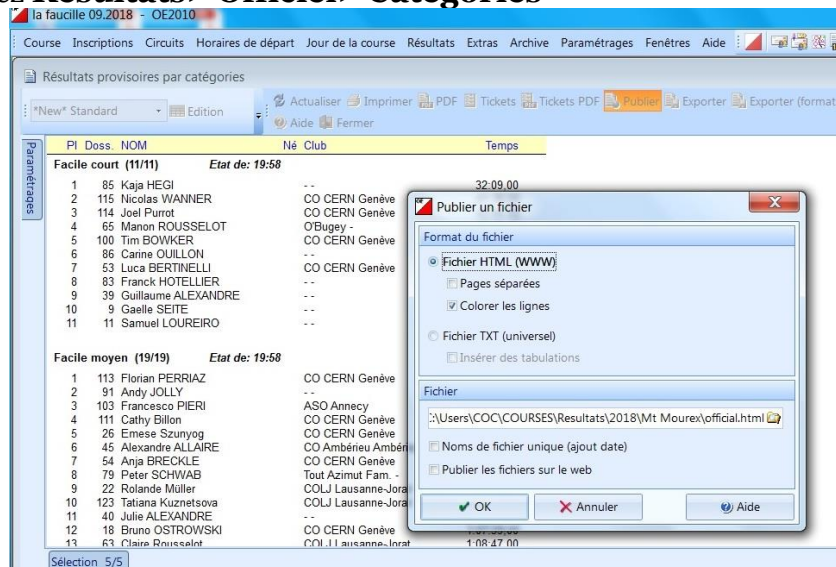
la faucille 09.2018 - OE2010

Course Inscriptions Circuits Horaires de départ Jour de la course Résultats Extras Archive Paramétrages Fenêtres Aide

Résultats provisoires par catégories

*New* Standard Edition

Actualiser Imprimer PDF Tickets Tickets PDF Publier Exporter Exporter (format

Aide Fermer

Paramétrages

| Pl | Doss. | NOM | Né | Club | Temps |
|---|---|---|---|---|---|
| Facile court (11/11) | | | | Etat de: 19:58 | |
| 1 | 85 | Kaja HEGI | | - - | 32:09.00 |
| 2 | 115 | Nicolas WANNER | | CO CERN Genève | |
| 3 | 114 | Joel Purrot | | CO CERN Genève | |
| 4 | 65 | Manon ROUSSELOT | | O'Bugey - | |
| 5 | 100 | Tim BOWKER | | CO CERN Genève | |
| 6 | 86 | Carine OUILLON | | - - | |
| 7 | 53 | Luca BERTINELLI | | CO CERN Genève | |
| 8 | 83 | Franck HOTELLIER | | - - | |
| 9 | 39 | Guillaume ALEXANDRE | | - - | |
| 10 | 9 | Gaelle SEITE | | - - | |
| 11 | 11 | Samuel LOUREIRO | | - - | |
| Facile moyen (19/19) | | | | Etat de: 19:58 | |
| 1 | 113 | Florian PERRIAZ | | CO CERN Genève | |
| 2 | 91 | Andy JOLLY | | - - | |
| 3 | 103 | Francesco PIERI | | ASO Annecy | |
| 4 | 111 | Cathy Billon | | CO CERN Genève | |
| 5 | 26 | Emese Szunyog | | CO CERN Genève | |
| 6 | 45 | Alexandre ALLAIRE | | CO Ambérieu Ambér | |
| 7 | 54 | Anja BRECKLE | | CO CERN Genève | |
| 8 | 79 | Peter SCHWAB | | Tout Azimut Fam. - | |
| 9 | 22 | Rolande Müller | | COLJ Lausanne-Jora | |
| 10 | 123 | Tatiana Kuznetsova | | COLJ Lausanne-Jora | |
| 11 | 40 | Julie ALEXANDRE | | - - | |
| 12 | 18 | Bruno OSTROWSKI | | CO CERN Genève | |
| 13 | 63 | Claire Rousselot | | COLJ Lausanne-Jorat | 1:08:47.00 |

Publier un fichier

Format du fichier

Fichier HTML (WWW)
Pages séparées
Colorer les lignes

Fichier TXT (universel)
Insérer des tabulations

Fichier

:\Users\COC\COURSES\Resultats\2018\Mt Mourex\official.html

Noms de fichier unique (ajout date)
Publier les fichiers sur le web

OK
Annuler
Aide

Sélection 5/5